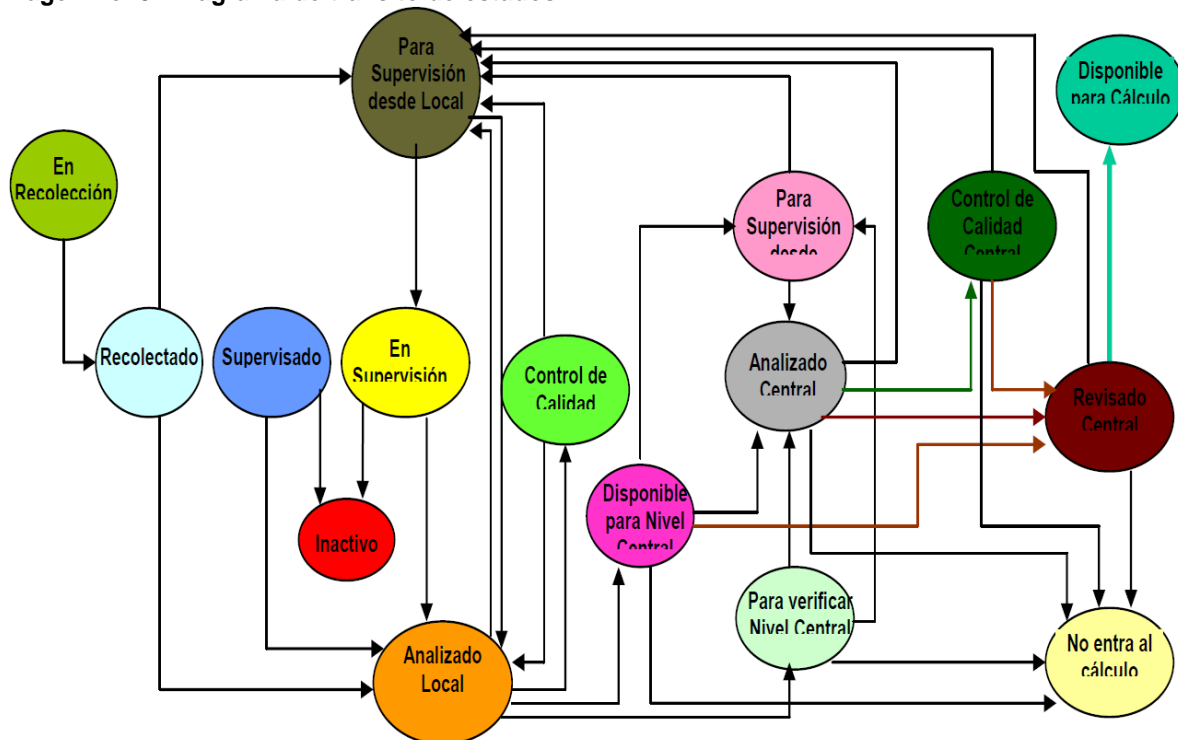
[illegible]

Para Supervisión desde Local

Disponible para Cálculo

En Recolección

Para Supervisión desde

Control de Calidad Central

Recolectado

Supervisado

En Supervisión

Control de Calidad

Analizado Central

Revisado Central

Inactivo

Disponible para Nivel Central

Para verificar Nivel Central

Analizado Local

No entra al cálculo